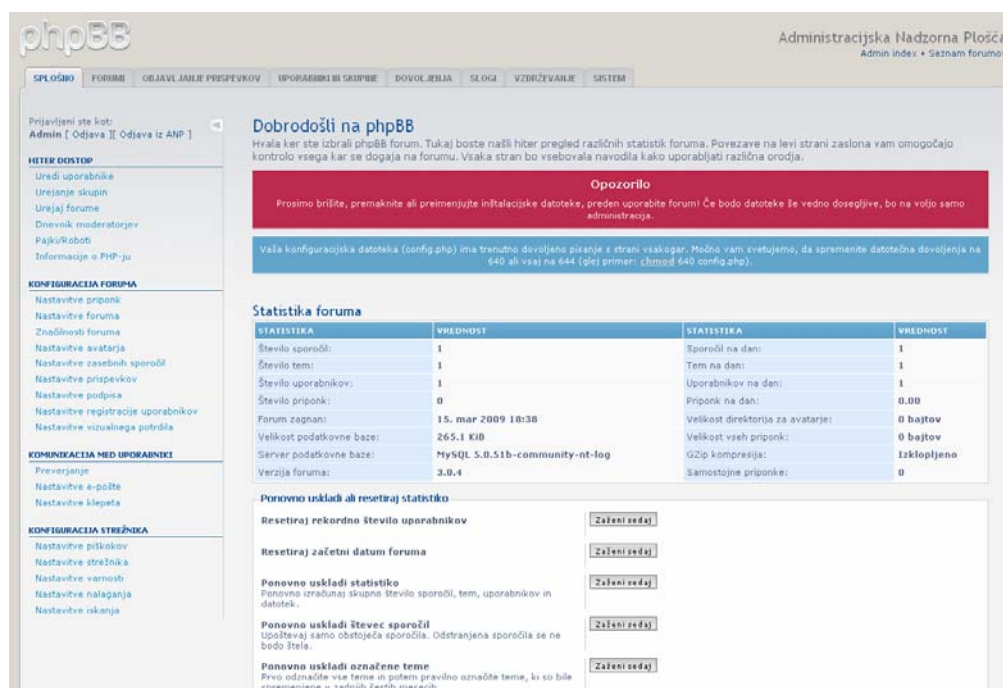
phpBB

Administracijska Nadzorna Plošča
Admin index • Seznam forumov

SPLOŠNO | FORUMI | OBJAVLJANJE PRISPEVKOV | UPORABNIKI IN SKUPINE | DOVOLJENJA | SLOGI | VZDRŽEVANJE | SISTEM

Prijavljeni ste kot:
Admin [ Odjava ][ Odjava iz ANP ]

HITER DOSTOP
Uredi uporabnike
Urejanje skupin
Urejaj forume
Dnevnik moderatorjev
Pajki/Roboti
Informacije o PHP-ju

KONFIGURACIJA FORUMA
Nastavitve priponk
Nastavitve foruma
Značilnosti foruma
Nastavitve avatarja
Nastavitve zasebnih sporočil
Nastavitve prispevkov
Nastavitve podpisa
Nastavitve registracije uporabnikov
Nastavitve vizualnega potrdila

KOMUNIKACIJA MED UPORABNIKI
Preverjanje
Nastavitve e-pošte
Nastavitve klepeta

KONFIGURACIJA STREŽNIKA
Nastavitve piškotkov
Nastavitve strežnika
Nastavitve varnosti
Nastavitve nalaganja
Nastavitve iskanja

Dobrodošli na phpBB
Hvala ker ste izbrali phpBB forum. Tukaj boste našli hiter pregled različnih statistik foruma. Povezave na levi strani zaslona vam omogočajo kontrolo vsega kar se dogaja na forumu. Vsaka stran bo vsebovala navodila kako uporabljati različna orodja.

Opozorilo
Prosimo brišite, premaknite ali preimenujte inštalacijske datoteke, preden uporabite forum! Če bodo datoteke še vedno dosegljive, bo na voljo samo administracija.

Vaša konfiguracijska datoteka (config.php) ima trenutno dovoljeno pisanje s strani vsakogar. Močno vam svetujemo, da spremenite datotečna dovoljenja na 640 ali vsaj na 644 (glej primer: chmod 640 config.php).

Statistika foruma

| STATISTIKA | VREDNOST | STATISTIKA | VREDNOST |
|---|---|---|---|
| Število sporočil: | 1 | Sporočil na dan: | 1 |
| Število tem: | 1 | Tem na dan: | 1 |
| Število uporabnikov: | 1 | Uporabnikov na dan: | 1 |
| Število priponk: | 0 | Priponk na dan: | 0.00 |
| Forum zagnan: | 15. mar 2009 18:38 | Velikost direktorija za avatarje: | 0 bajtov |
| Velikost podatkovne baze: | 265.1 KiB | Velikost vseh priponk: | 0 bajtov |
| Server podatkovne baze: | MySQL 5.0.51b-community-nt-log | GZip kompresija: | Izklopljeno |
| Verzija foruma: | 3.0.4 | Samostojne priponke: | 0 |

Ponovno uskladi ali resetiraj statistiko

Resetiraj rekordno število uporabnikov
Zaženi sedaj

Resetiraj začetni datum foruma
Zaženi sedaj

Ponovno uskladi statistiko
Ponovno izračunaj skupno število sporočil, tem, uporabnikov in datotek.
Zaženi sedaj

Ponovno uskladi števec sporočil
Upoštevaj samo obstoječa sporočila. Odstranjena sporočila se ne bodo štela.
Zaženi sedaj

Ponovno uskladi označene teme
Prvo odznačite vse teme in potem pravilno označite teme, ki so bile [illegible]
Zaženi sedaj